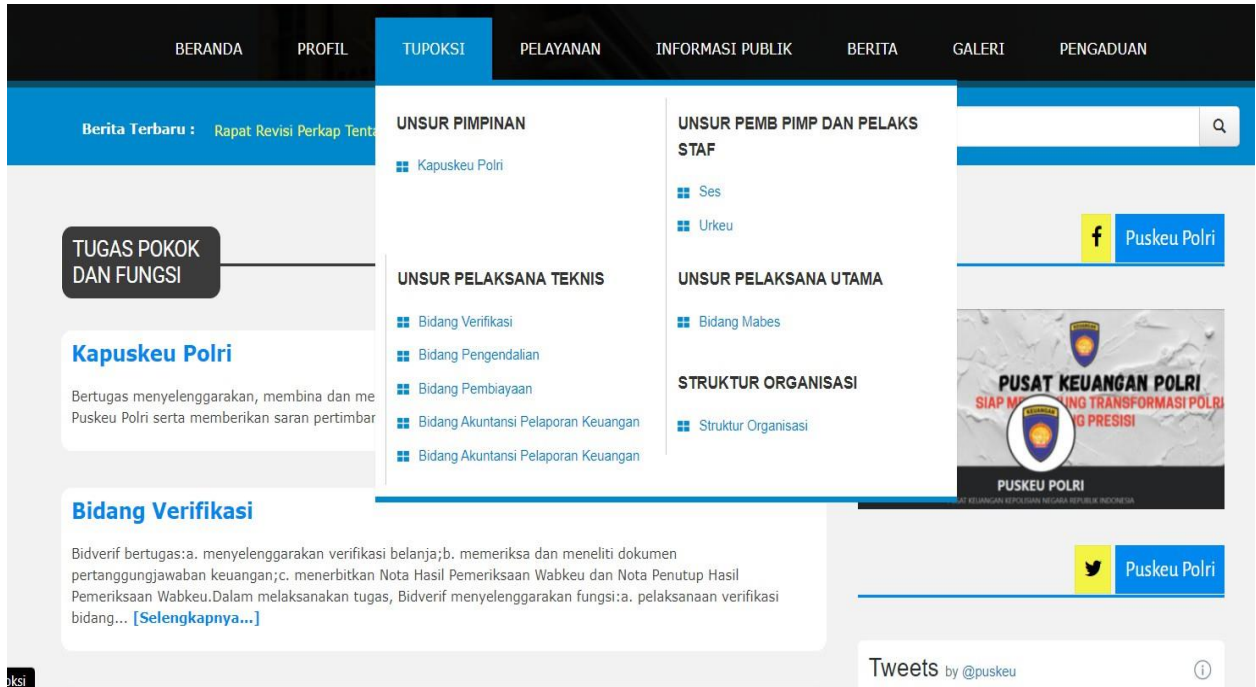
BERANDA PROFIL TUPOKSI PELAYANAN INFORMASI PUBLIK BERITA GALERI PENGADUAN

Berita Terbaru : Rapat Revisi Perkap Tent

UNSUR PIMPINAN

Kapuskeu Polri

UNSUR PEMB PIMP DAN PELAKS STAF

Ses

Urkeu

UNSUR PELAKSANA TEKNIS

Bidang Verifikasi

Bidang Pengendalian

Bidang Pembiayaan

Bidang Akuntansi Pelaporan Keuangan

Bidang Akuntansi Pelaporan Keuangan

UNSUR PELAKSANA UTAMA

Bidang Mabes

STRUKTUR ORGANISASI

Struktur Organisasi

TUGAS POKOK DAN FUNGSI

Kapuskeu Polri

Bertugas menyelenggarakan, membina dan me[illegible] Puskeu Polri serta memberikan saran pertimbar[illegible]

Bidang Verifikasi

Bidverif bertugas:a. menyelenggarakan verifikasi belanja;b. memeriksa dan meneliti dokumen pertanggungjawaban keuangan;c. menerbitkan Nota Hasil Pemeriksaan Wabkeu dan Nota Penutup Hasil Pemeriksaan Wabkeu.Dalam melaksanakan tugas, Bidverif menyelenggarakan fungsi:a. pelaksanaan verifikasi bidang... [Selengkapnya...]

Puskeu Polri

PUSAT KEUANGAN POLRI
SIAP M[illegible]UNG TRANSFORMASI POLRI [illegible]G PRESISI
PUSKEU POLRI
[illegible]AT KEUANGAN KEPOLISIAN NEGARA REPUBLIK INDONESIA

Puskeu Polri

Tweets by @puskeu

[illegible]ksi